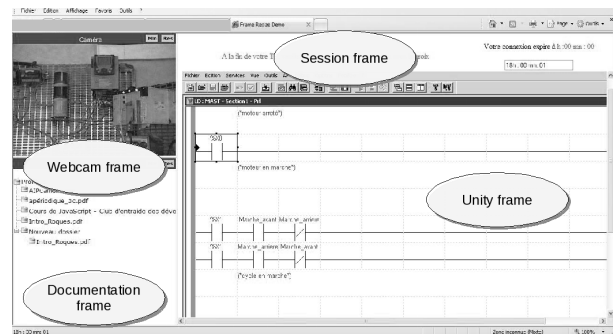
Fichier Edition Affichage Favoris Outils ?

Frame Roques Demo

Page Outils

Camera

Session frame

A la fin de votre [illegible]

Votre connexion expire à 18h:00 mn:00

18h:00 mn:01

Fichier Edition Services Vue Outils

LD : MAST - Section1 - Pdl

("moteur arrêté")

%S0

("moteur en marche")

Webcam frame

Unity frame

Marche_avant Marche_arrière

Marche_arrière Marche_avant

("cycle en marche")

Cours de Javascript - Cours d'entraide des déve

Intro_Roques.pdf

Nouveau dossier

Intro_Roques.pdf

Documentation frame

18h:00 mn:01

Zone inconnue (Mixte)

100%